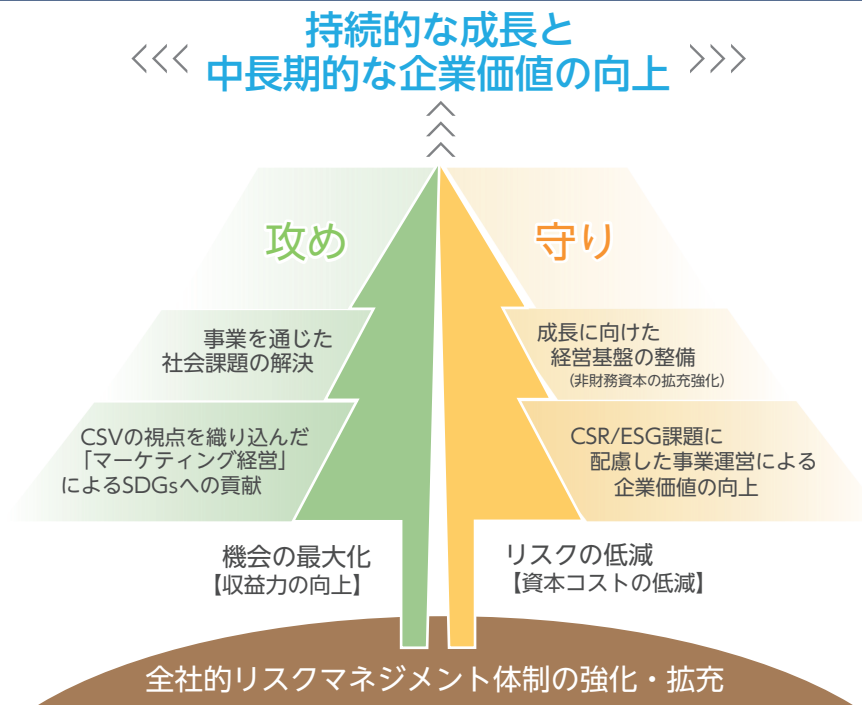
持続的な成長と
中長期的な企業価値の向上

攻め

事業を通じた
社会課題の解決

CSVの視点を織り込んだ
「マーケティング経営」
によるSDGsへの貢献

機会の最大化
【収益力の向上】

守り

成長に向けた
経営基盤の整備
（非財務資本の拡充強化）

CSR/ESG課題に
配慮した事業運営による
企業価値の向上

リスクの低減
【資本コストの低減】

全社的リスクマネジメント体制の強化・拡充